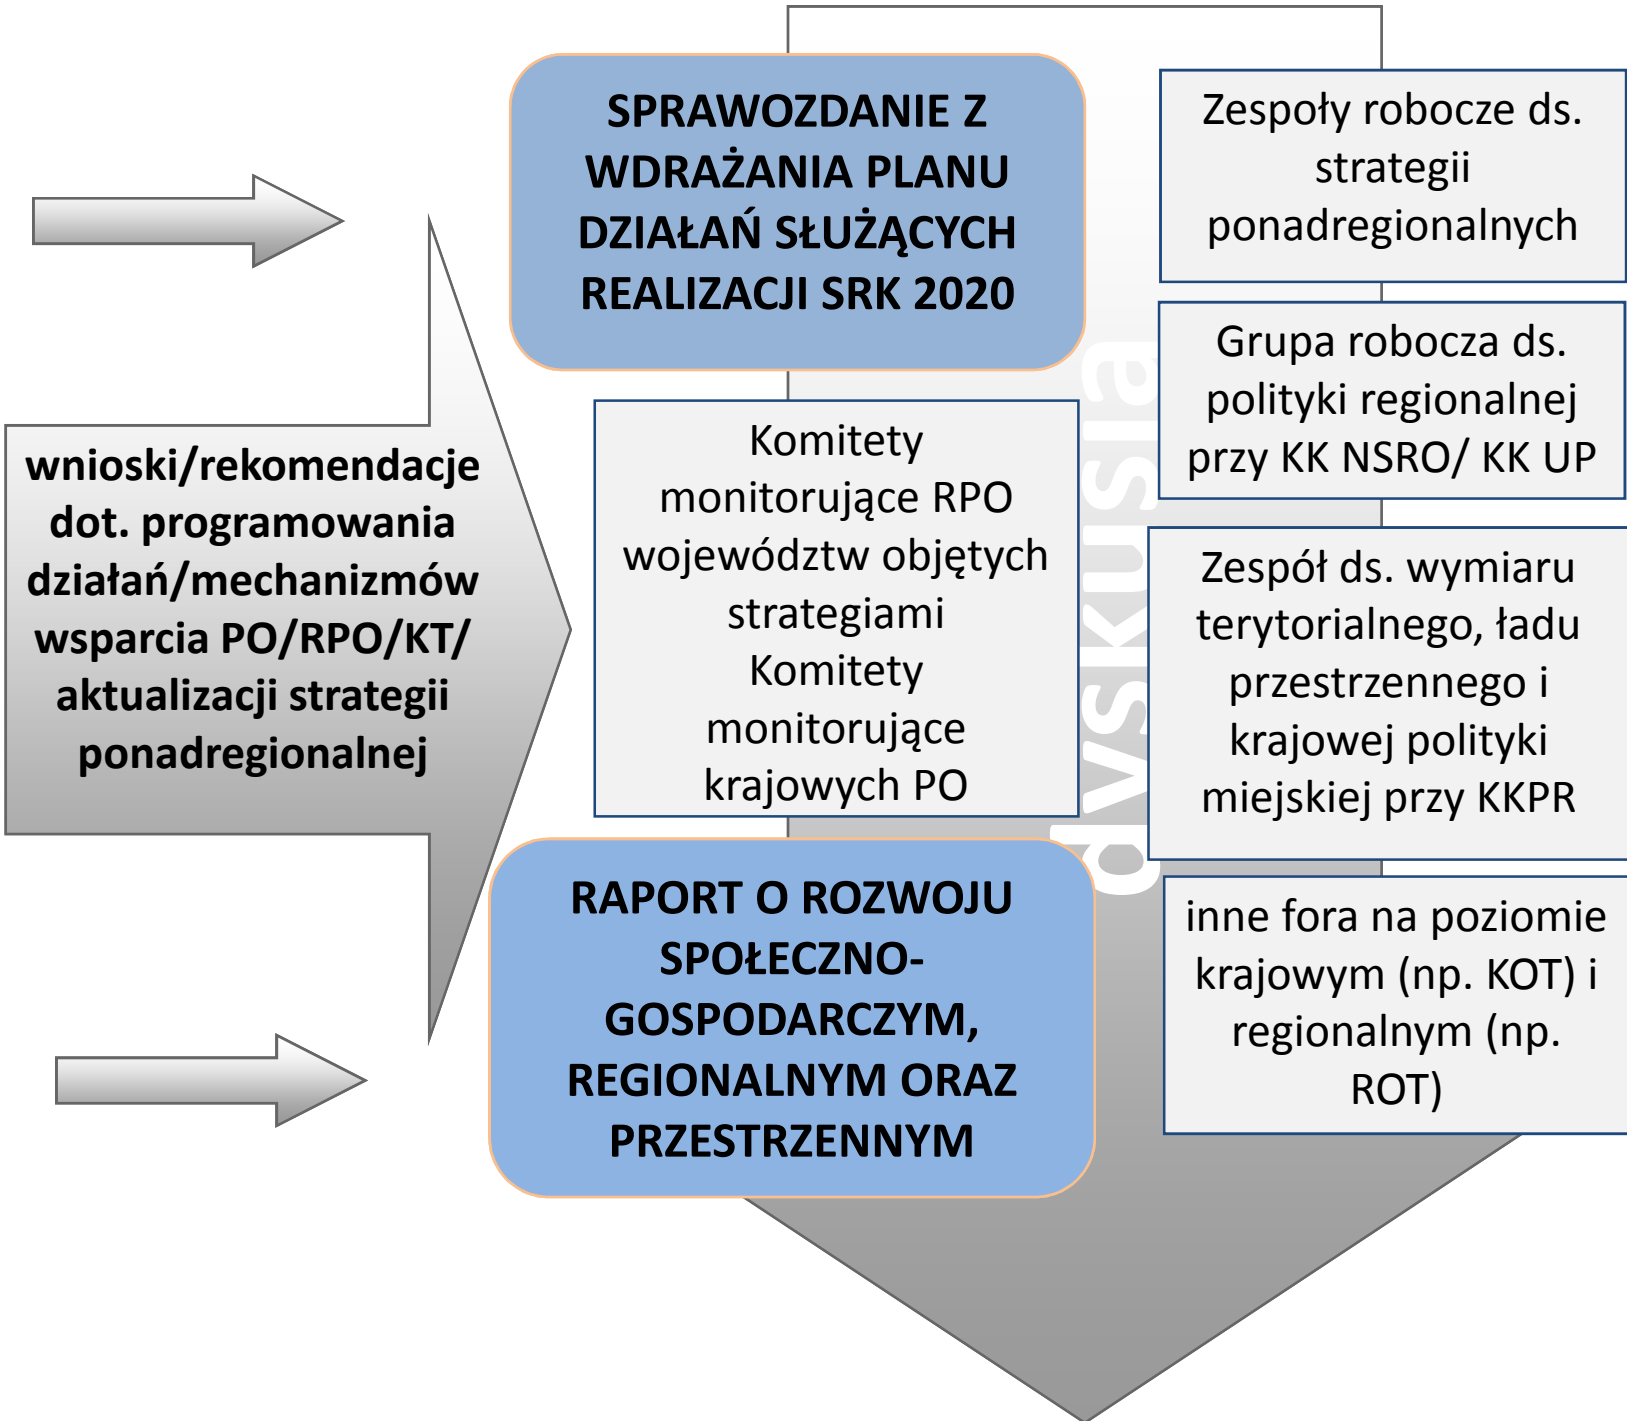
SPRAWOZDANIE Z WDRAŻANIA PLANU DZIAŁAŃ SŁUŻĄCYCH REALIZACJI SRK 2020

Zespoły robocze ds. strategii ponadregionalnych

Grupa robocza ds. polityki regionalnej przy KK NSRO/ KK UP

wnioski/rekomendacje dot. programowania działań/mechanizmów wsparcia PO/RPO/KT/ aktualizacji strategii ponadregionalnej

Komitety monitorujące RPO województw objętych strategiami
Komitety monitorujące krajowych PO

dyskusja

Zespół ds. wymiaru terytorialnego, ładu przestrzennego i krajowej polityki miejskiej przy KKPR

RAPORT O ROZWOJU SPOŁECZNO-GOSPODARCZYM, REGIONALNYM ORAZ PRZESTRZENNYM

inne fora na poziomie krajowym (np. KOT) i regionalnym (np. ROT)